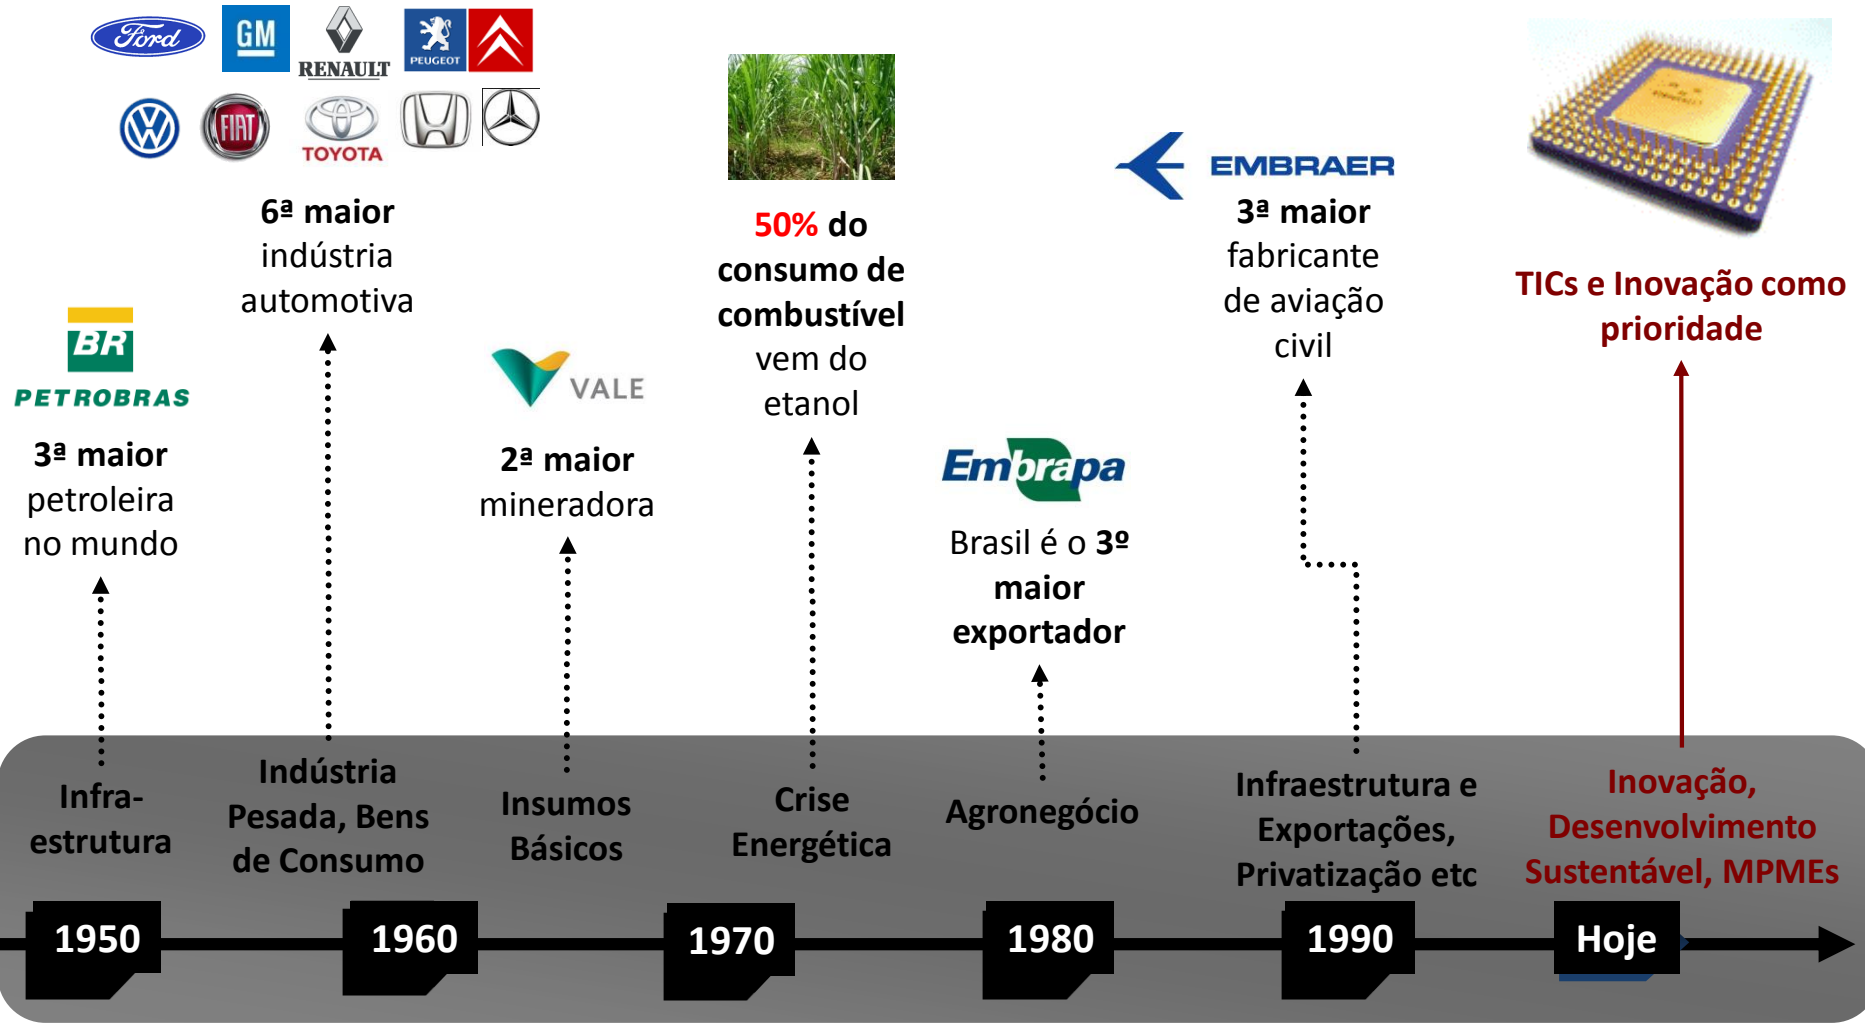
Ford GM RENAULT PEUGEOT
FIAT TOYOTA

BR PETROBRAS

3ª maior petroleira no mundo

6ª maior indústria automotiva

VALE

2ª maior mineradora

50% do consumo de combustível vem do etanol

Embrapa

Brasil é o 3º maior exportador

EMBRAER

3ª maior fabricante de aviação civil

TICs e Inovação como prioridade

Infra-estrutura

Indústria Pesada, Bens de Consumo

Insumos Básicos

Crise Energética

Agronegócio

Infraestrutura e Exportações, Privatização etc

Inovação, Desenvolvimento Sustentável, MPMEs

1950

1960

1970

1980

1990

Hoje